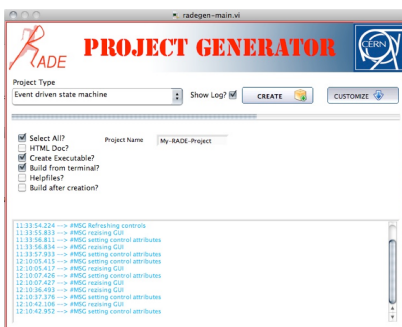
radegen--main.vi

RADE PROJECT GENERATOR CERN

Project Type
Event driven state machine
Show Log?
CREATE
CUSTOMIZE

Select All?
HTML Doc?
Create Executable?
Build from terminal?
Helpfiles?
Build after creation?

Project Name My-RADE-Project

11:33:54.224 ---> #MSG Refreshing controls
11:33:55.833 ---> #MSG rezising GUI
11:33:56.811 ---> #MSG setting control attributes
11:33:56.834 ---> #MSG rezising GUI
11:33:57.933 ---> #MSG setting control attributes
12:10:05.415 ---> #MSG setting control attributes
12:10:05.417 ---> #MSG rezising GUI
12:10:07.426 ---> #MSG setting control attributes
12:10:07.427 ---> #MSG rezising GUI
12:10:36.493 ---> #MSG rezising GUI
12:10:37.376 ---> #MSG setting control attributes
12:10:42.106 ---> #MSG rezising GUI
12:10:42.952 ---> #MSG setting control attributes